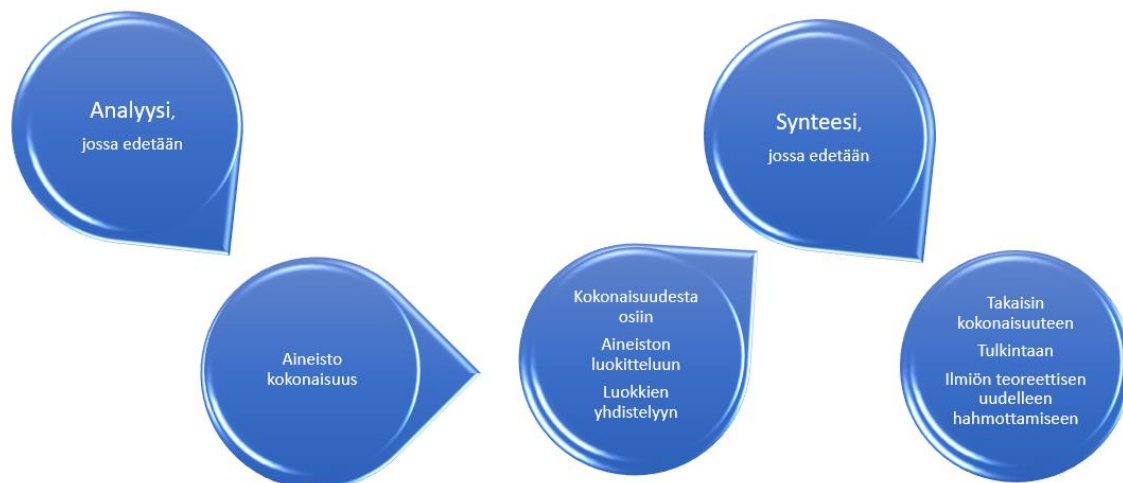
Analyysi,
jossa edetään

Aineisto kokonaisuus

Kokonaisuudesta osiin

Aineiston luokitteluun

Luokkien yhdistelyyn

Synteesi,
jossa edetään

Takaisin kokonaisuuteen

Tulkintaan

Ilmiön teoreettisen uudelleen hahmottamiseen